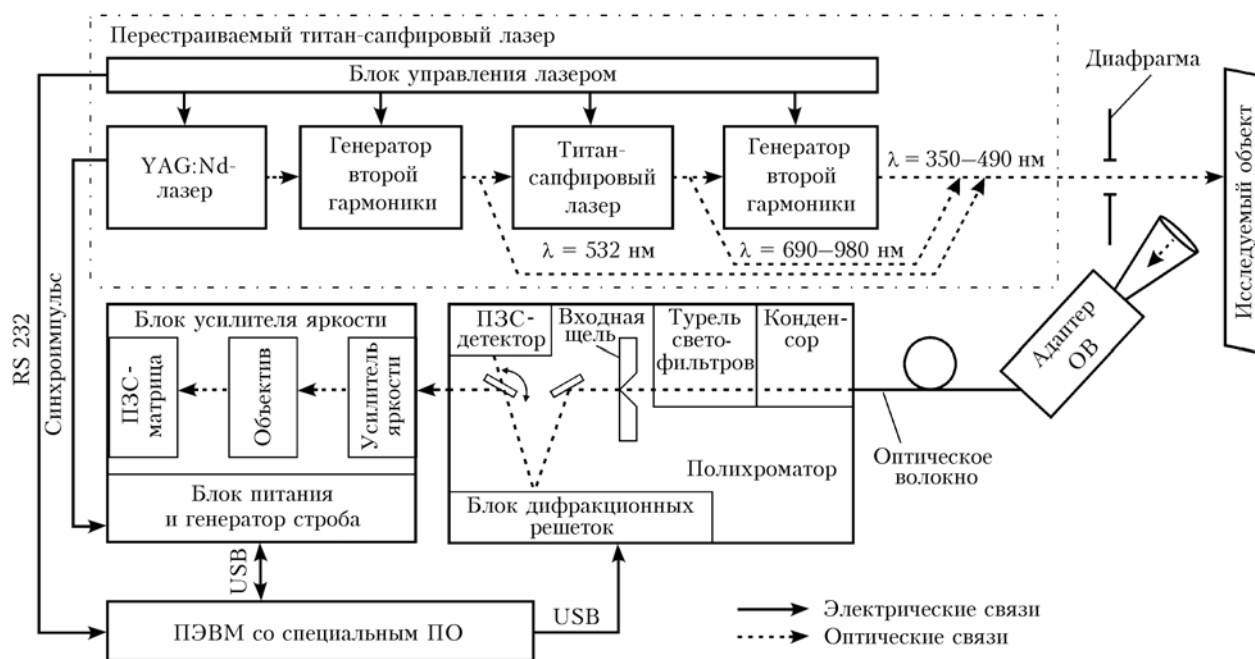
Перестраиваемый титан-сапфировый лазер

Блок управления лазером

YAG:Nd-лазер

Генератор второй гармоники

Титан-сапфировый лазер

Генератор второй гармоники

$\lambda = 350–490$ нм

$\lambda = 532$ нм

$\lambda = 690–980$ нм

Диафрагма

Исследуемый объект

RS 232

Синхроимпульс

Блок усилителя яркости

ПЗС-матрица

Объектив

Усилитель яркости

Блок питания и генератор строба

ПЗС-детектор

Входная щель

Турель светофильтров

Конденсор

Адаптер ОВ

Полихроматор

Блок дифракционных решеток

Оптическое волокно

USB

USB

ПЭВМ со специальным ПО

Электрические связи

Оптические связи